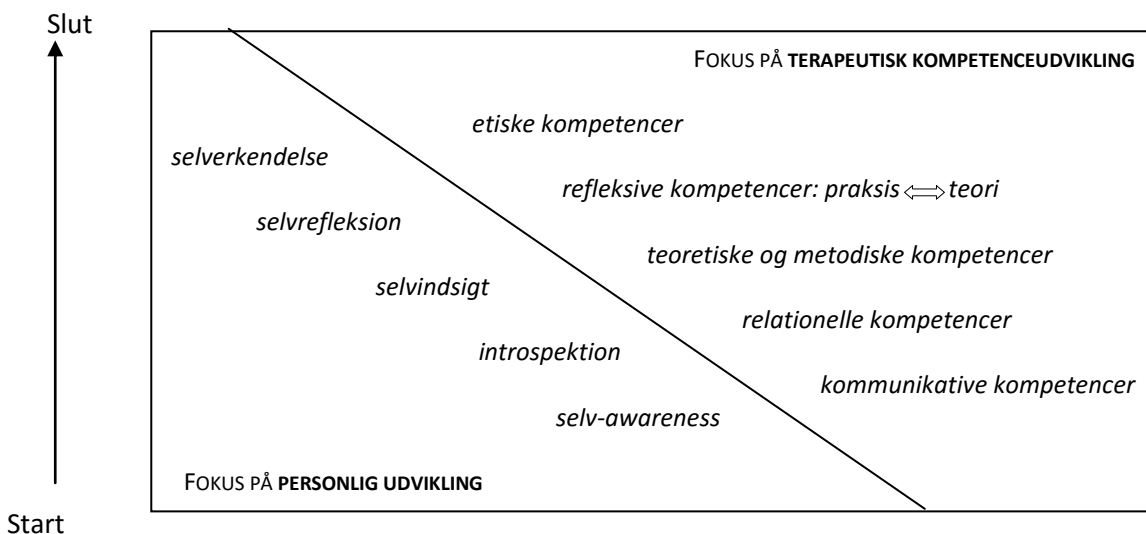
Slut

FOKUS PÅ TERAPEUTISK KOMPETENCEUDVIKLING

etiske kompetencer

selverkendelse

refleksive kompetencer: praksis $\Longleftrightarrow$ teori

selvrefleksion

teoretiske og metodiske kompetencer

selvindsigt

relationelle kompetencer

introspektion

kommunikative kompetencer

selv-awareness

FOKUS PÅ PERSONLIG UDVIKLING

Start